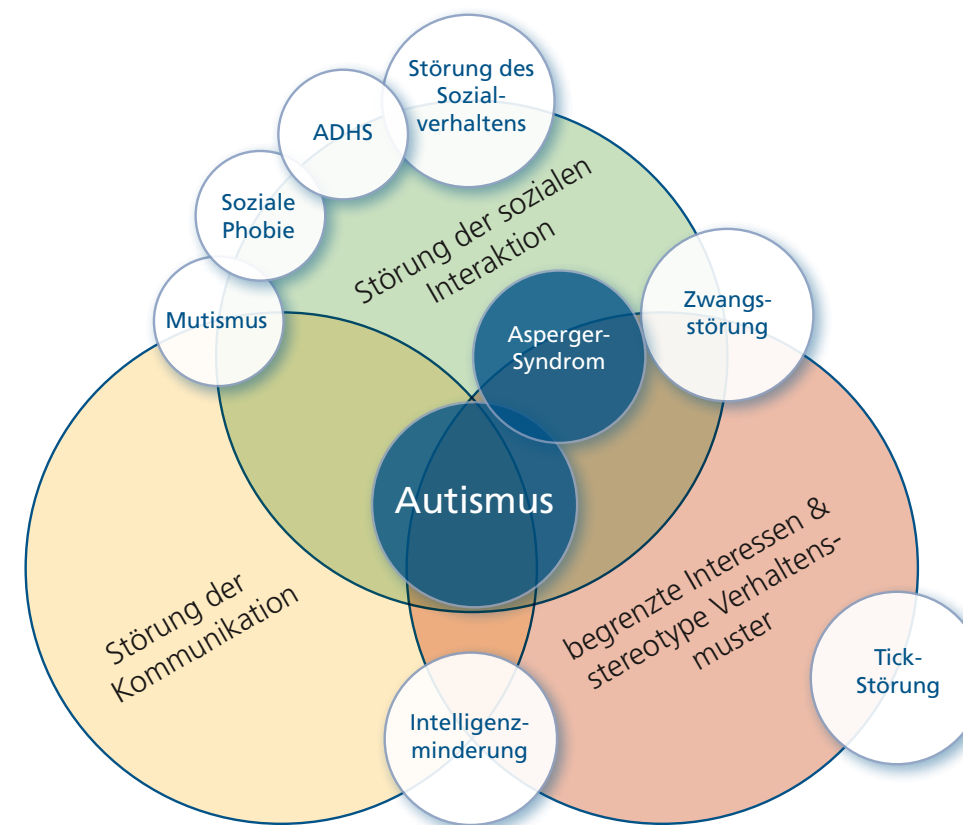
Störung des Sozialverhaltens

ADHS

Soziale Phobie

Mutismus

Störung der sozialen Interaktion

Zwangsstörung

Asperger-Syndrom

Autismus

Störung der Kommunikation

begrenzte Interessen & stereotype Verhaltensmuster

Tick-Störung

Intelligenzminderung